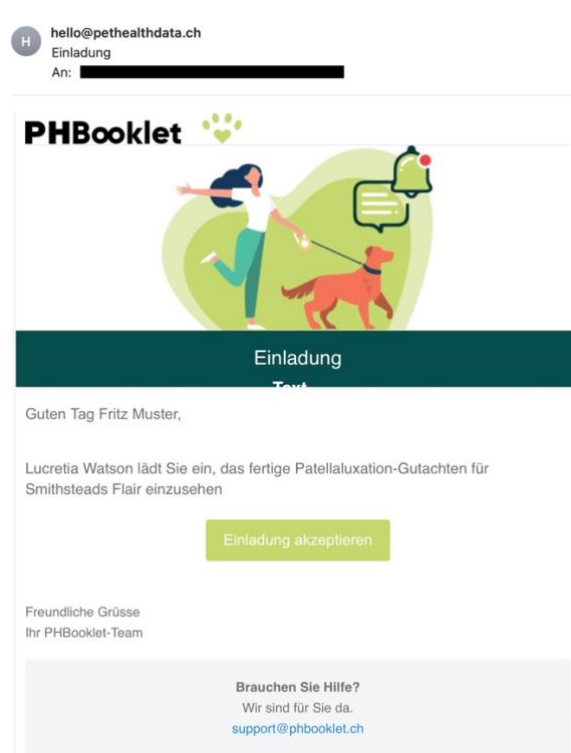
H
hello@pethealthdata.ch
Einladung
An:

PHBooklet

Einladung
Text

Guten Tag Fritz Muster,

Lucretia Watson lädt Sie ein, das fertige Patellaluxation-Gutachten für Smithsteads Flair einzusehen

Einladung akzeptieren

Freundliche Grüsse
Ihr PHBooklet-Team

Brauchen Sie Hilfe?
Wir sind für Sie da.
support@phbooklet.ch